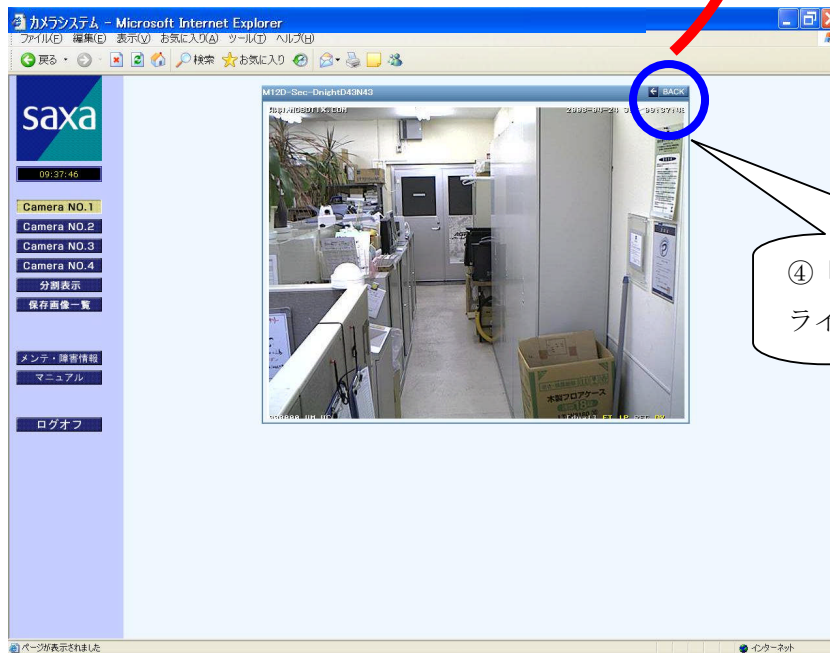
カメラシステム - Microsoft Internet Explorer
ファイル(F) 編集(E) 表示(V) お気に入り(A) ツール(T) ヘルプ(H)
戻る 検索 お気に入り

saxa
09:37:46
Camera NO.1
Camera NO.2
Camera NO.3
Camera NO.4
分割表示
保存画像一覧
メンテ・障害情報
マニュアル
ログオフ

M12D-Sec-DnightD43N43
← BACK
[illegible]
木製フロアケース

④ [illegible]
ライ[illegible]

ページが表示されました
インターネット